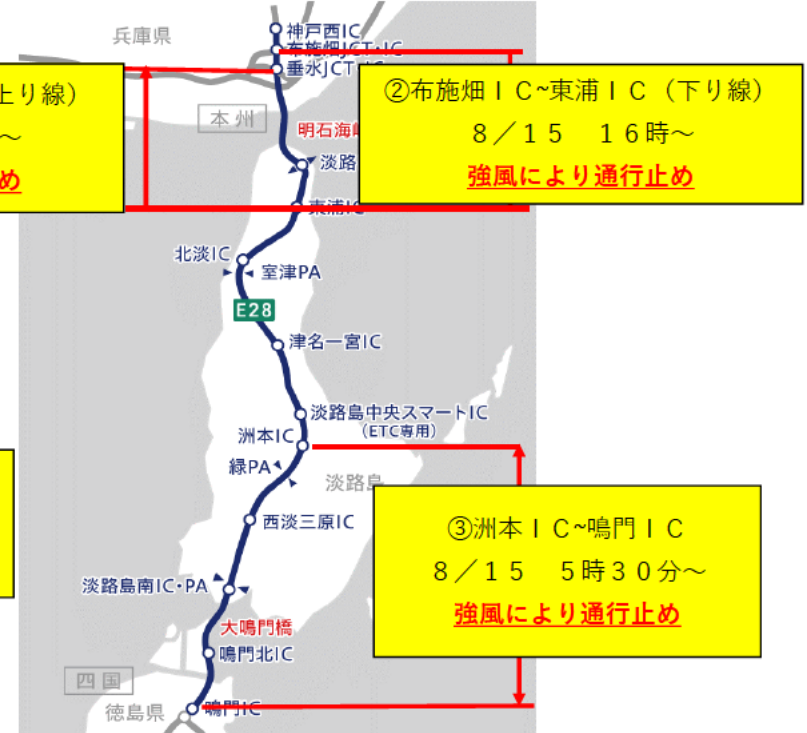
兵庫県
神戸西IC
布施畑JCT・IC
垂水JCT・IC
上り線）
～
め
本州
明石海峡
淡路
東浦IC
②布施畑ＩＣ~東浦ＩＣ（下り線）
８／１５　１６時～
強風により通行止め
北淡IC
室津PA
E28
津名一宮IC
淡路島中央スマートIC
（ETC専用）
洲本IC
緑PA
淡路島
西淡三原IC
③洲本ＩＣ~鳴門ＩＣ
８／１５　５時３０分～
強風により通行止め
淡路島南IC・PA
大鳴門橋
鳴門北IC
四国
徳島県
鳴門IC